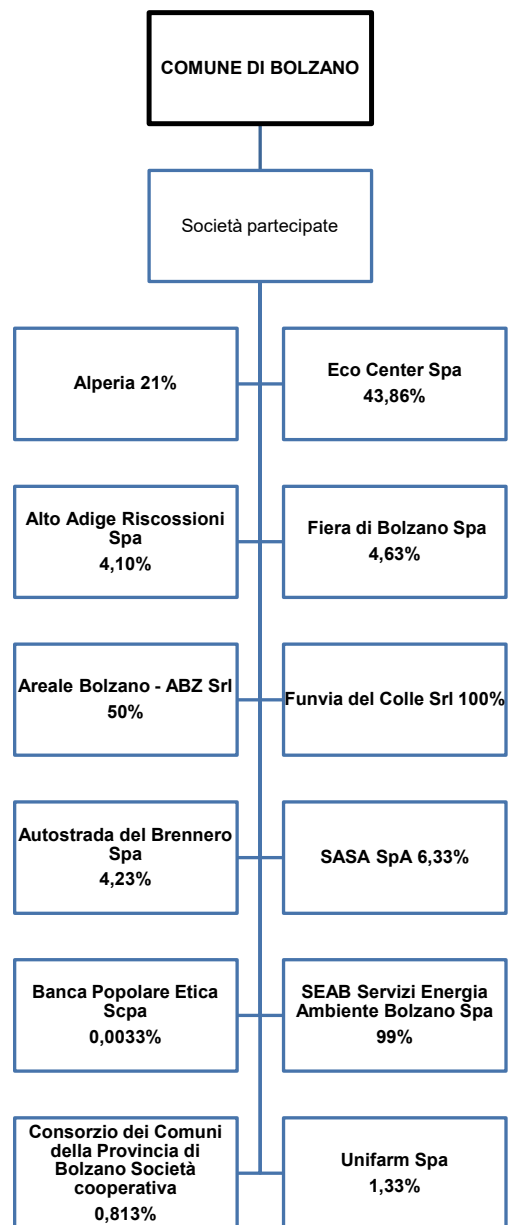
COMUNE DI BOLZANO

Società partecipate

Alperia 21%

Eco Center Spa
43,86%

Alto Adige Riscossioni Spa
4,10%

Fiera di Bolzano Spa
4,63%

Areale Bolzano - ABZ Srl
50%

Funvia del Colle Srl 100%

Autostrada del Brennero Spa
4,23%

SASA SpA 6,33%

Banca Popolare Etica Scpa
0,0033%

SEAB Servizi Energia Ambiente Bolzano Spa
99%

Consorzio dei Comuni della Provincia di Bolzano Società cooperativa
0,813%

Unifarm Spa
1,33%